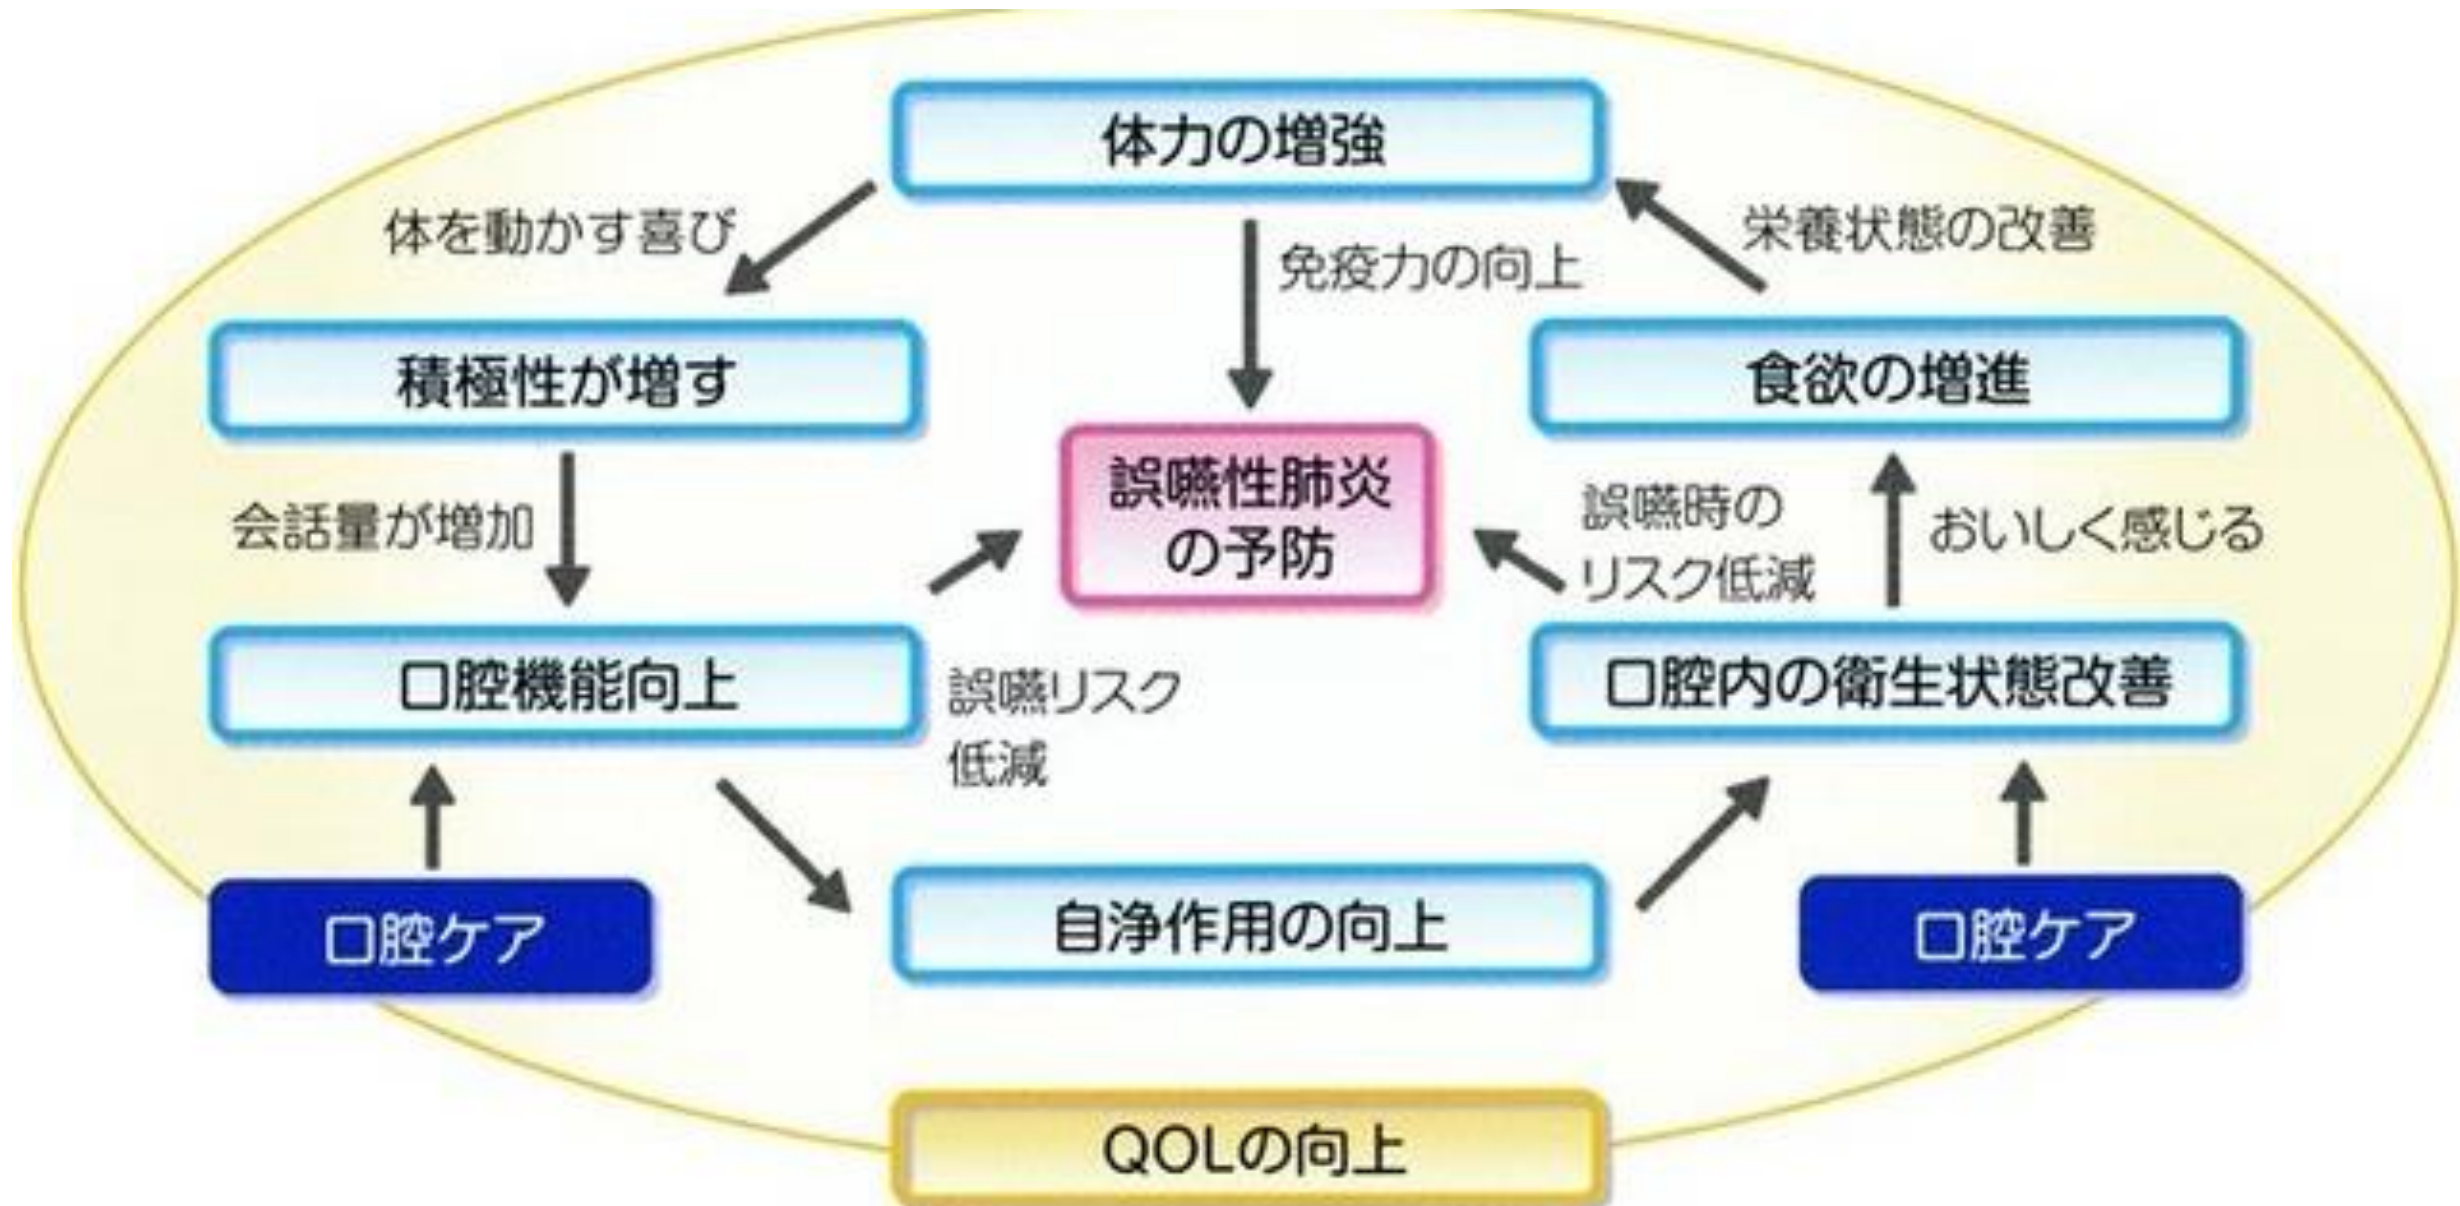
体力の増強

体を動かす喜び

免疫力の向上

栄養状態の改善

積極性が増す

食欲の増進

会話量が増加

誤嚥性肺炎
の予防

誤嚥時の
リスク低減

おいしく感じる

口腔機能向上

誤嚥リスク
低減

口腔内の衛生状態改善

口腔ケア

自浄作用の向上

口腔ケア

QOLの向上